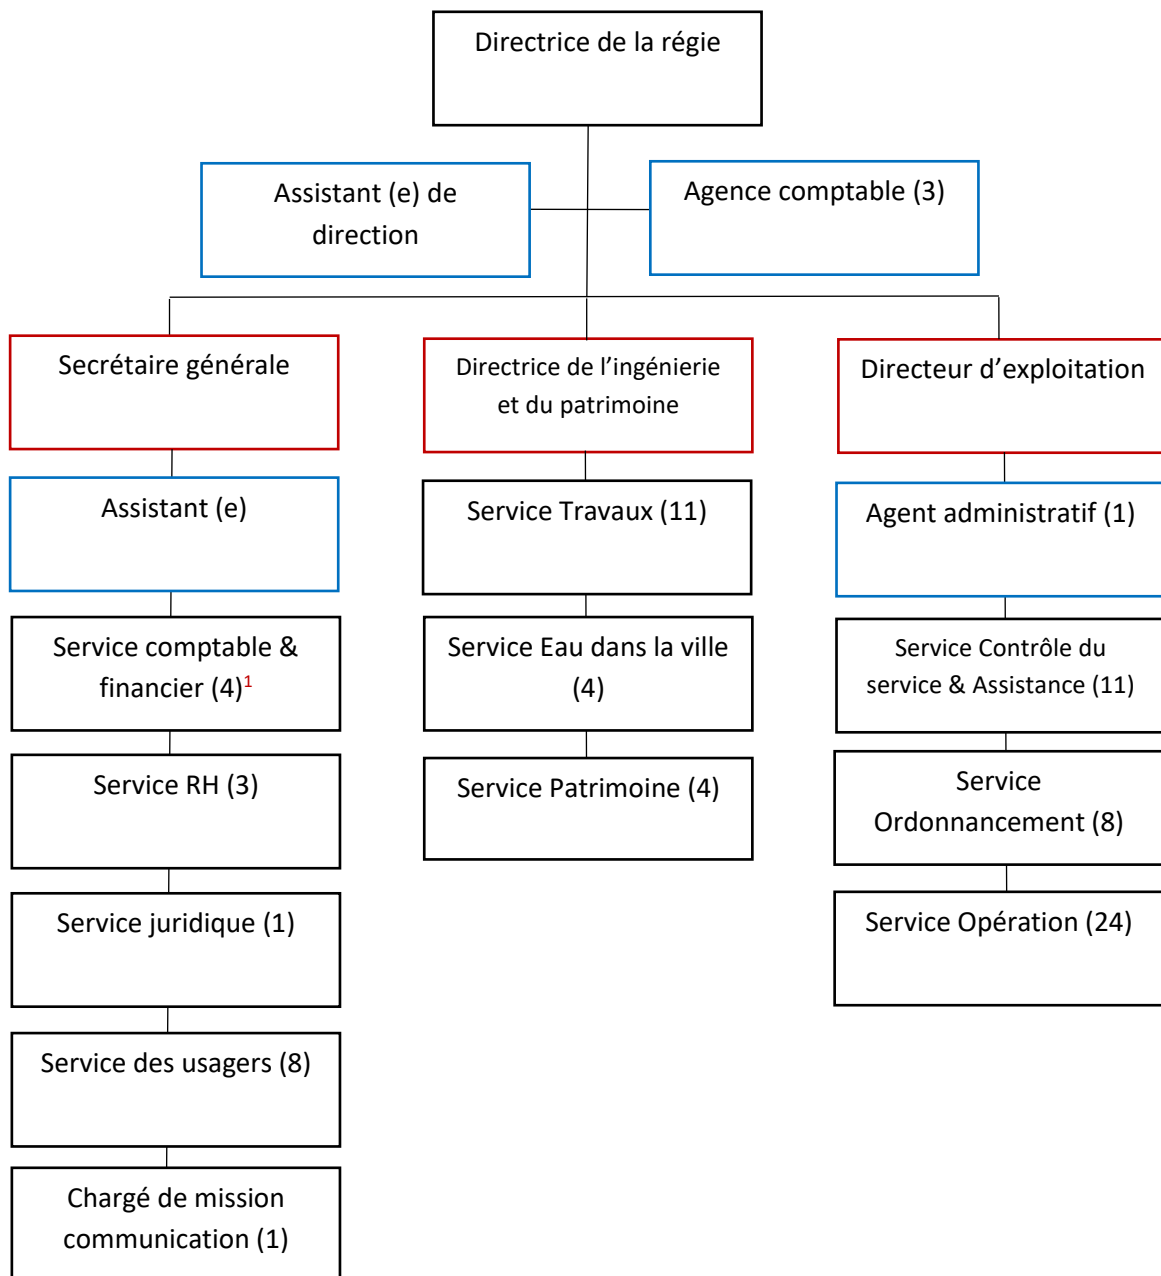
Directrice de la régie

Assistant (e) de direction

Agence comptable (3)

Secrétaire générale

Directrice de l'ingénierie et du patrimoine

Directeur d'exploitation

Assistant (e)

Service comptable & financier (4)$^1$

Service RH (3)

Service juridique (1)

Service des usagers (8)

Chargé de mission communication (1)

Service Travaux (11)

Service Eau dans la ville (4)

Service Patrimoine (4)

Agent administratif (1)

Service Contrôle du service & Assistance (11)

Service Ordonnancement (8)

Service Opération (24)